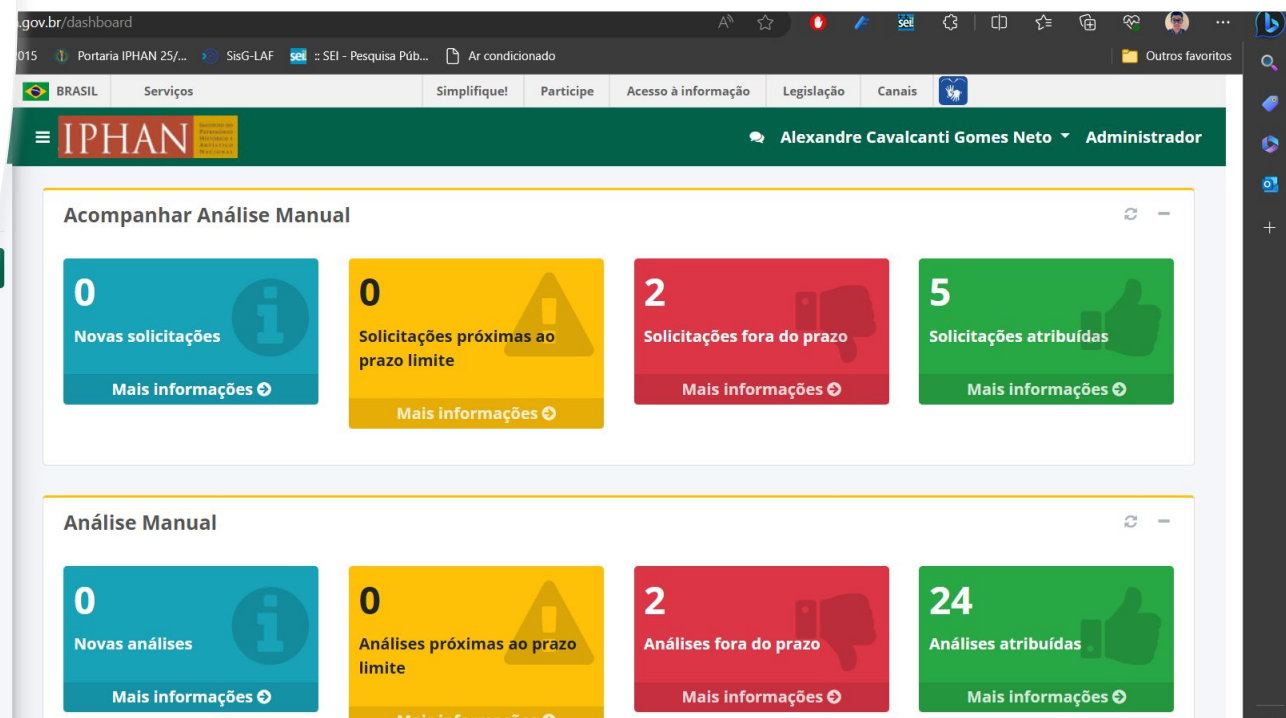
.gov.br/dashboard

015 Portaria IPHAN 25/... SisG-LAF sei :: SEI - Pesquisa Púb... Ar condicionado Outros favoritos

BRASIL Serviços Simplifique! Participe Acesso à informação Legislação Canais

IPHAN

Alexandre Cavalcanti Gomes Neto Administrador

Acompanhar Análise Manual

0
Novas solicitações
Mais informações

0
Solicitações próximas ao prazo limite
Mais informações

2
Solicitações fora do prazo
Mais informações

5
Solicitações atribuídas
Mais informações

Análise Manual

0
Novas análises
Mais informações

0
Análises próximas ao prazo limite
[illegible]

2
Análises fora do prazo
Mais informações

24
Análises atribuídas
Mais informações